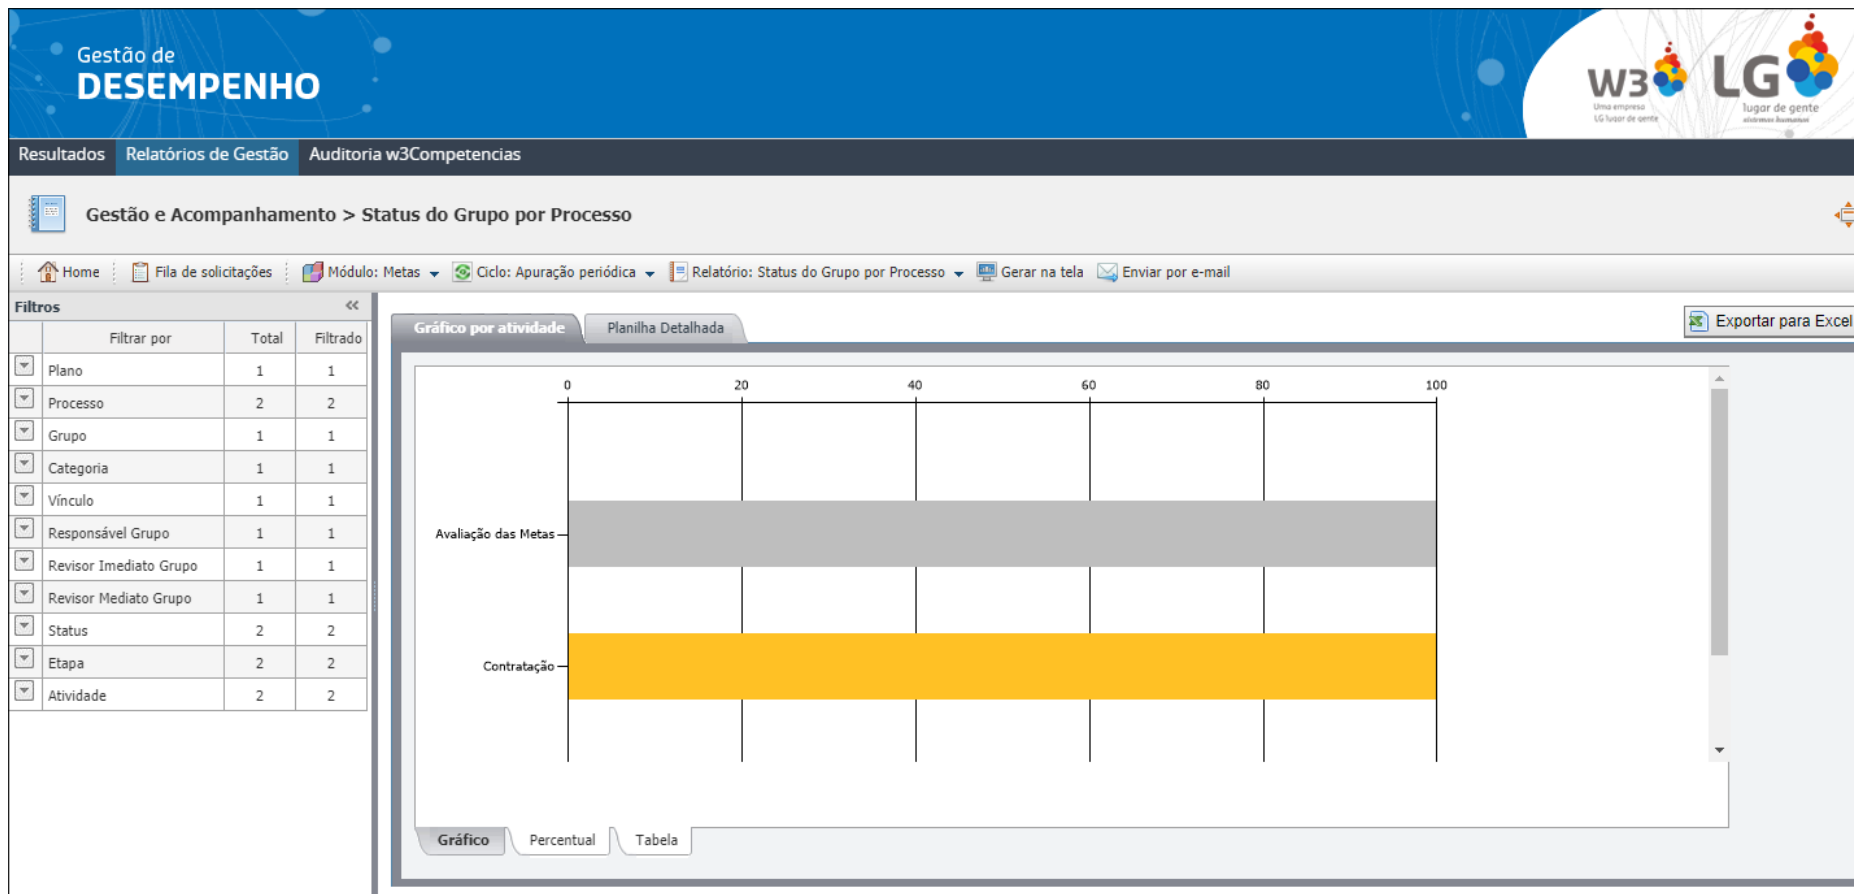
Gestão de
DESEMPENHO

W3 Uma empresa LG lugar de gente

LG lugar de gente sistemas humanos

Resultados Relatórios de Gestão Auditoria w3Competencias

Gestão e Acompanhamento > Status do Grupo por Processo

Home Fila de solicitações Módulo: Metas Ciclo: Apuração periódica Relatório: Status do Grupo por Processo Gerar na tela Enviar por e-mail

Filtros

| Filtrar por | Total | Filtrado |
|---|---|---|
| Plano | 1 | 1 |
| Processo | 2 | 2 |
| Grupo | 1 | 1 |
| Categoria | 1 | 1 |
| Vínculo | 1 | 1 |
| Responsável Grupo | 1 | 1 |
| Revisor Imediato Grupo | 1 | 1 |
| Revisor Mediato Grupo | 1 | 1 |
| Status | 2 | 2 |
| Etapa | 2 | 2 |
| Atividade | 2 | 2 |

Gráfico por atividade Planilha Detalhada

Exportar para Excel

0 20 40 60 80 100

Avaliação das Metas

Contratação

Gráfico Percentual Tabela